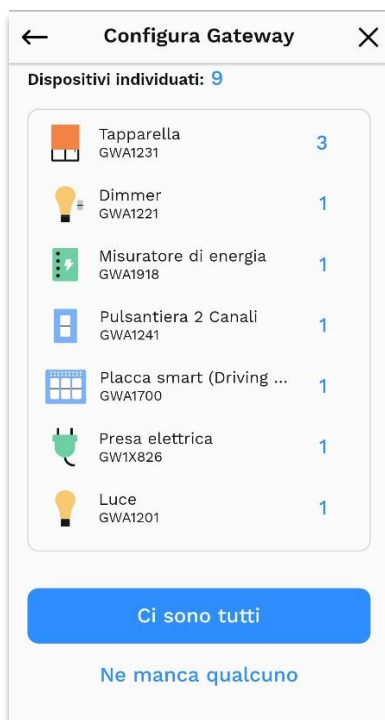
←
Configura Gateway
×

Dispositivi individuati: 9

Tapparella
GWA1231
3

Dimmer
GWA1221
1

Misuratore di energia
GWA1918
1

Pulsantiera 2 Canali
GWA1241
1

Placca smart (Driving ...
GWA1700
1

Presa elettrica
GW1X826
1

Luce
GWA1201
1

Ci sono tutti

Ne manca qualcuno